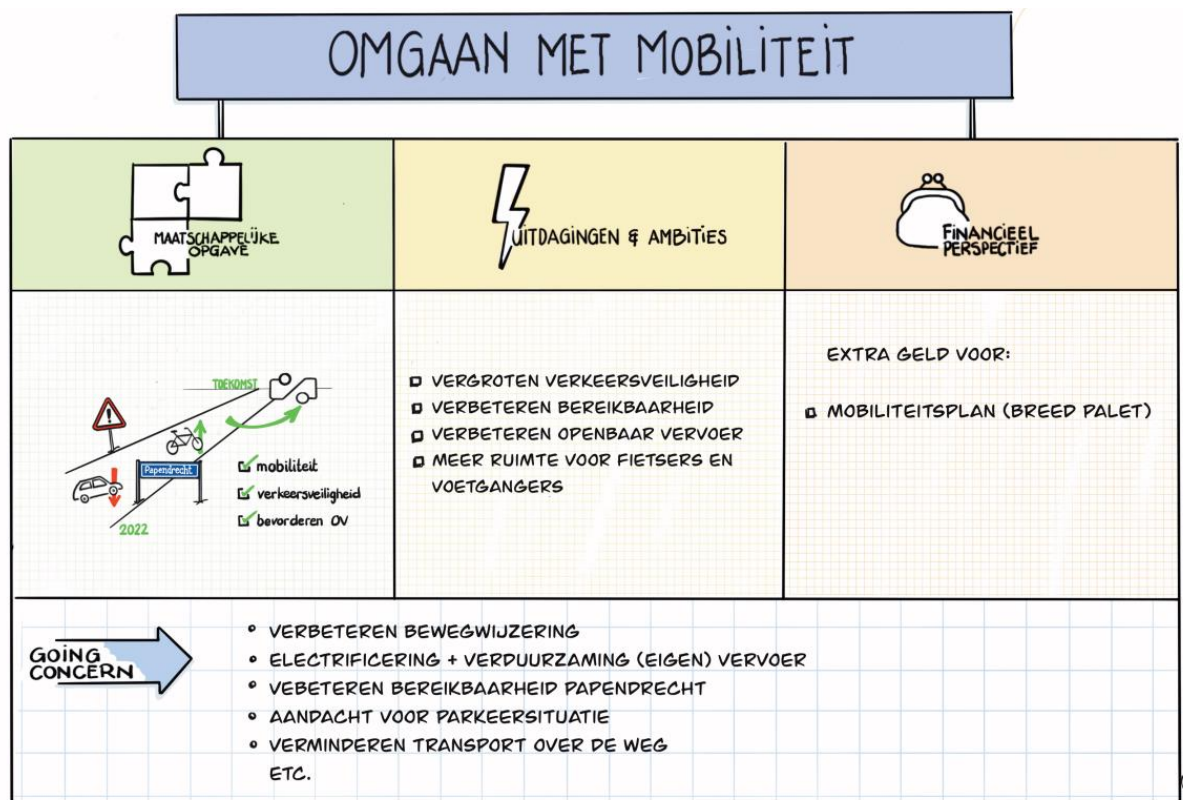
OMGAAN MET MOBILITEIT

| MAATSCHAPPELIJKE OPGAVE | UITDAGINGEN & AMBITIES | FINANCIEEL PERSPECTIEF |
|---|---|---|
| TOEKOMST<br>Papendrecht<br>2022<br>mobiliteit<br>verkeersveiligheid<br>bevorderen OV | VERGROTEN VERKEERSVEILIGHEID<br>VERBETEREN BEREIKBAARHEID<br>VERBETEREN OPENBAAR VERVOER<br>MEER RUIMTE VOOR FIETSERS EN VOETGANGERS | EXTRA GELD VOOR:<br>MOBILITEITSPLAN (BREED PALET) |

GOING CONCERN

- VERBETEREN BEWEGWIJZERING
- ELECTRIFICERING + VERDUURZAMING (EIGEN) VERVOER
- VEBETEREN BEREIKBAARHEID PAPENDRECHT
- AANDACHT VOOR PARKEERSITUATIE
- VERMINDEREN TRANSPORT OVER DE WEG

ETC.